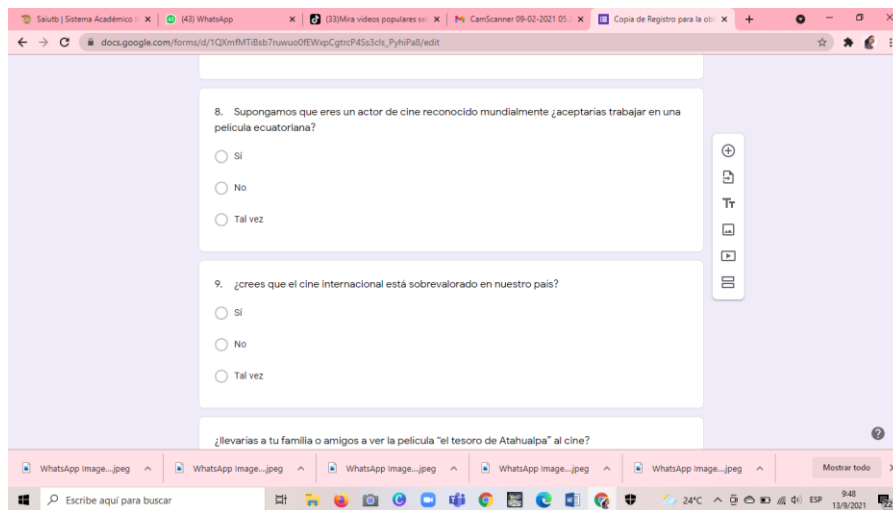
Saiutb | Sistema Académico | (43) WhatsApp | (33)Mira videos populares sa | CamScanner 09-02-2021 05 | Copia de Registro para la ob

docs.google.com/forms/d/1QXmfMTiBsb7ruwuo0fEWxpCgtrcP4Ss3cls_PyhiPa8/edit

8. Supongamos que eres un actor de cine reconocido mundialmente ¿aceptarías trabajar en una película ecuatoriana?

Si

No

Tal vez

9. ¿crees que el cine internacional está sobrevalorado en nuestro país?

Si

No

Tal vez

¿llevarías a tu familia o amigos a ver la película "el tesoro de Atahualpa" al cine?

WhatsApp Image....jpeg
WhatsApp Image....jpeg
WhatsApp Image....jpeg
WhatsApp Image....jpeg
WhatsApp Image....jpeg
Mostrar todo

Escribe aquí para buscar

24°C ESP 9:48 13/9/2021